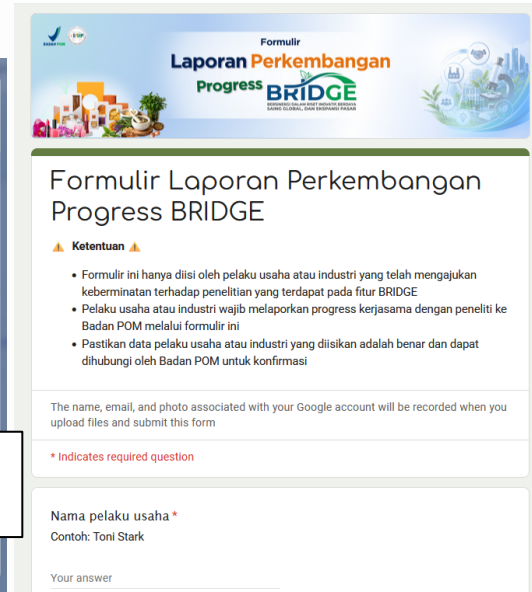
BADAN POM

Formulir
Laporan Perkembangan
Progress BRIDGE
BERSINERGI DALAM RISET INDUSTRI BERDAYA SAING GLOBAL DAN EKSPANSI PASAR

Formulir Laporan Perkembangan Progress BRIDGE

⚠ Ketentuan ⚠

• Formulir ini hanya diisi oleh pelaku usaha atau industri yang telah mengajukan keberminatan terhadap penelitian yang terdapat pada fitur BRIDGE
• Pelaku usaha atau industri wajib melaporkan progress kerjasama dengan peneliti ke Badan POM melalui formulir ini
• Pastikan data pelaku usaha atau industri yang diisikan adalah benar dan dapat dihubungi oleh Badan POM untuk konfirmasi

The name, email, and photo associated with your Google account will be recorded when you upload files and submit this form

* Indicates required question

Nama pelaku usaha *
Contoh: Toni Stark

Your answer